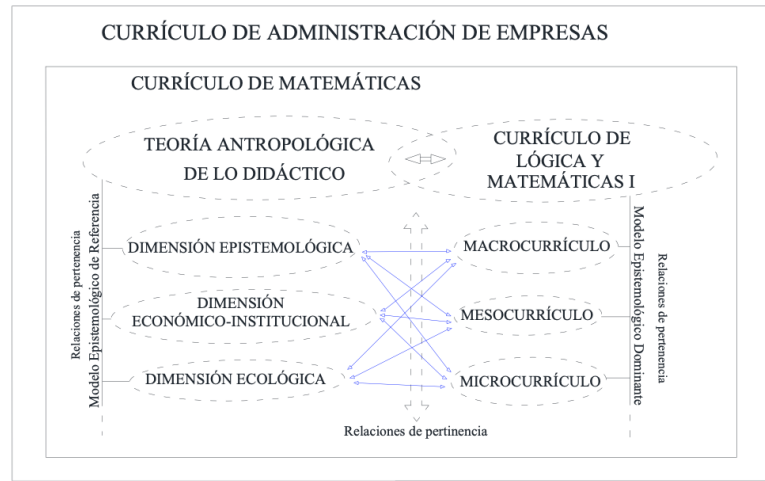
CURRÍCULO DE ADMINISTRACIÓN DE EMPRESAS

CURRÍCULO DE MATEMÁTICAS

TEORÍA ANTROPOLÓGICA DE LO DIDÁCTICO

CURRÍCULO DE LÓGICA Y MATEMÁTICAS I

Relaciones de pertenencia
Modelo Epistemológico de Referencia

DIMENSIÓN EPISTEMOLÓGICA

DIMENSIÓN ECONÓMICO-INSTITUCIONAL

DIMENSIÓN ECOLÓGICA

MACROCURRÍCULO

MESOCURRÍCULO

MICROCURRÍCULO

Modelo Epistemológico Dominante
Relaciones de pertenencia

Relaciones de pertinencia